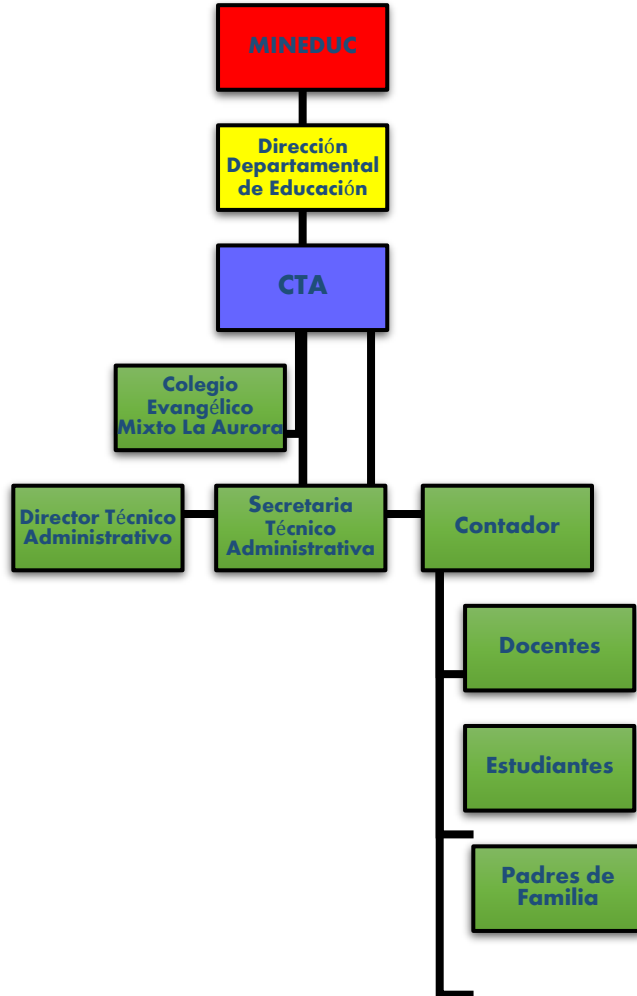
MINEDUC

Dirección Departamental de Educación

CTA

Colegio Evangélico Mixto La Aurora

Director Técnico Administrativo

Secretaria Técnico Administrativa

Contador

Docentes

Estudiantes

Padres de Familia